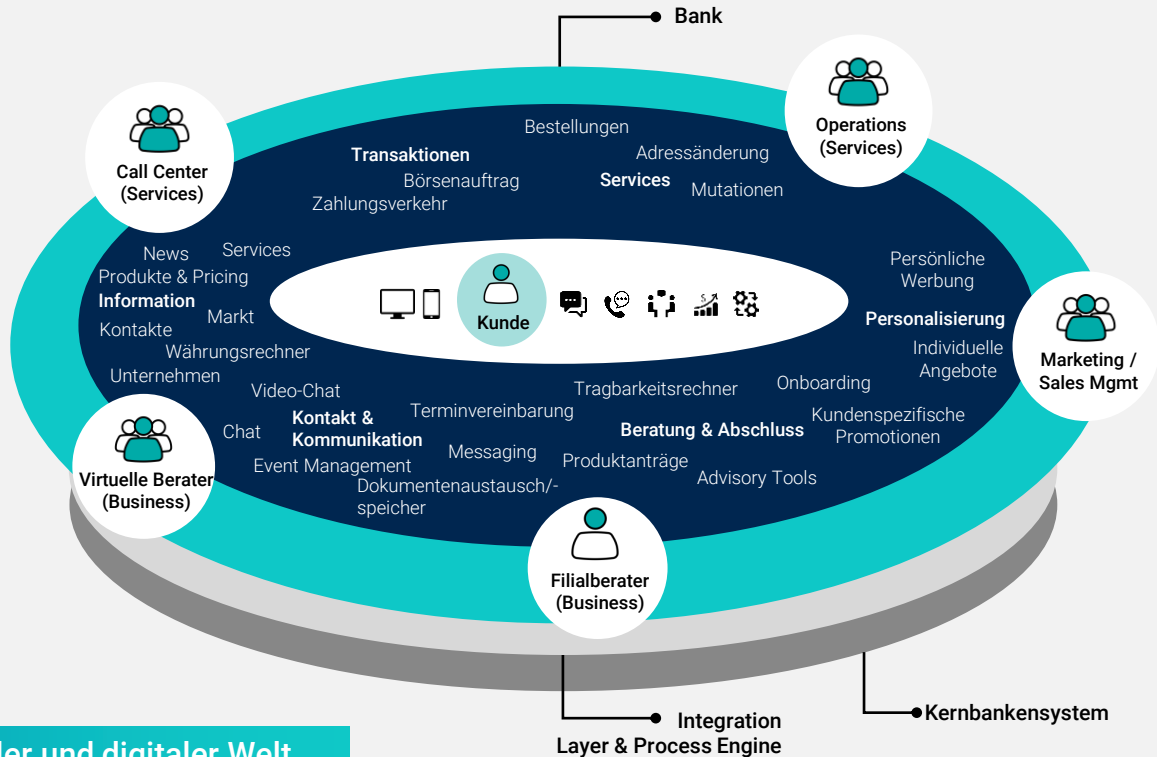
Bank

Call Center (Services)

Operations (Services)

Bestellungen

Transaktionen

Adressänderung

Börsenauftrag

Services

Mutationen

Zahlungsverkehr

News

Services

Produkte & Pricing

Information

Markt

Kontakte

Währungsrechner

Unternehmen

Kunde

Persönliche Werbung

Personalisierung

Individuelle Angebote

Marketing / Sales Mgmt

Video-Chat

Tragbarkeitsrechner

Onboarding

Chat

Kontakt & Kommunikation

Terminvereinbarung

Beratung & Abschluss

Kundenspezifische Promotionen

Virtuelle Berater (Business)

Messaging

Produktanträge

Event Management

Advisory Tools

Dokumentenaustausch/-speicher

Filialberater (Business)

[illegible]ler und digitaler Welt

Integration Layer & Process Engine

Kernbankensystem